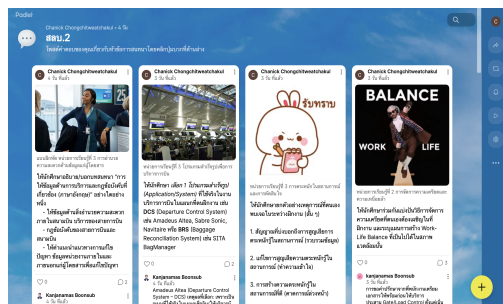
Padlet

Chanick Chongchitwatchakul • 4 วัน

สอบ.2

โพสต์คำตอบของคุณเกี่ยวกับคำถามด้านล่าง

Chanick Chongchitwatchakul
3 วัน ที่แล้ว

แบบฝึกหัด หน่วยการเรียนรู้ที่ 3 การอำนวยความสะดวกด้านข้อมูลแก่ผู้โดยสาร

ให้นักศึกษาอธิบาย(แบบขยายความ) "การให้ข้อมูลด้านการบริการและกฎข้อบังคับที่เกี่ยวข้อง (ภาษาอังกฤษ)" อย่างไรอย่างหนึ่ง

- ให้ข้อมูลด้านขั้นตอนบริการแสดงความถึงการเข้าในการเดินทางของผู้โดยสาร ได้แก่ การเช็คอิน บริการของสายการบิน
- กฎข้อบังคับของสายการบินและสนามบิน
- ให้ความเข้าใจแก่ผู้โดยสาร เกี่ยวกับการเตรียมตัวและปัญหาที่ผู้โดยสารอาจพบในระหว่างการเดินทาง

Kanjanamas Boonsub

Chanick Chongchitwatchakul
3 วัน ที่แล้ว

หน่วยการเรียนรู้ที่ 3 ระบบเทคโนโลยีเพื่อการบริการ

ให้นักศึกษา เลือก 1 ระบบงานสำคัญ (Application/System) ที่ใช้เพื่อในงานบริการภาคพื้นดินในสนามบิน เช่น ระบบ DCS (Departure Control System) เช่น Amadeus Altea, Sabre Sonic, Navitaire หรือ BRS (Baggage Reconciliation System) เช่น SITA BagManager

Kanjanamas Boonsub
4 วัน ที่แล้ว

Amadeus Altea (Departure Control System – DCS) ...

Chanick Chongchitwatchakul
3 วัน ที่แล้ว

รับทราบ

หน่วยการเรียนรู้ที่ 3 การนำเทคโนโลยีมาใช้

ให้นักศึกษาอธิบาย ...

1. ...
2. ...
3. ...

Chanick Chongchitwatchakul
3 วัน ที่แล้ว

BALANCE
WORK LIFE

หน่วยการเรียนรู้ที่ 2 การจัดการความเครียด

ให้นักศึกษาอธิบายเกี่ยวกับวิธีการจัดการความเครียดที่ตนเองใช้ ... Work-Life Balance ...

kanjanamas Boonsub
3 วัน ที่แล้ว